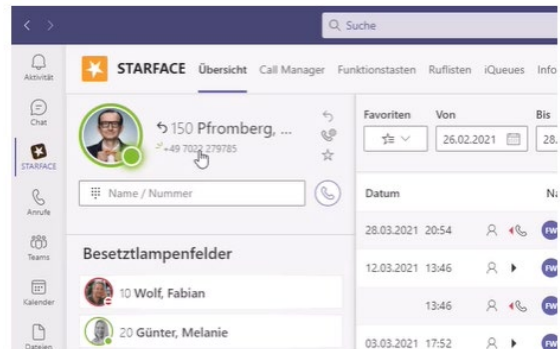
Suche

Aktivität
Chat
STARFACE
Anrufe
Teams
Kalender
Dateien

STARFACE Übersicht Call Manager Funktionstasten Ruflisten iQueues Info

150 Pfromberg, ...
+49 7022 279785

Name / Nummer

Besetztlampenfelder

10 Wolf, Fabian
20 Günter, Melanie

Favoriten
Von
26.02.2021
Bis

Datum
28.03.2021 20:54
12.03.2021 13:46
13:46
03.03.2021 17:52